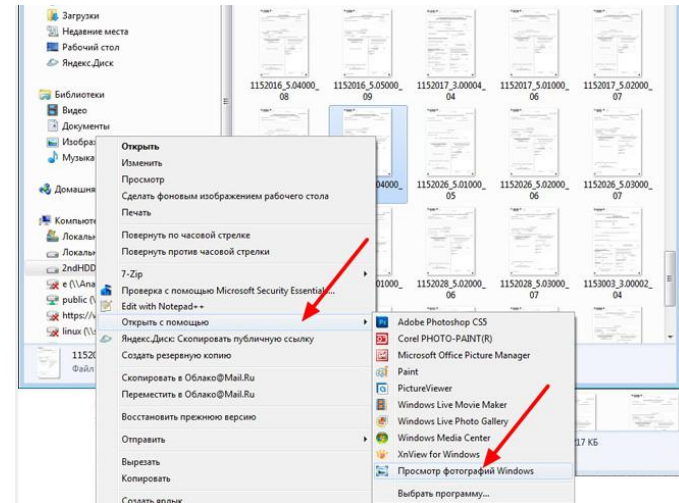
Загрузки
Недавние места
Рабочий стол
Яндекс.Диск

Библиотеки
Видео
Документы
Изобра
Музыка

Домашня

Компьют
Локальн
Локальн
2ndHDD
e (\\Ana
public (\\
https:\\
linux (\\

1152
Файл

1152016_5.04000_08
1152016_5.05000_09
1152017_3.00004_04
1152017_5.01000_06
1152017_5.02000_07
04000_
1152026_5.01000_05
1152026_5.02000_06
1152026_5.03000_07
01000_
1152028_5.02000_06
1152028_5.03000_07
1153003_3.00002_04

17 КБ

Открыть
Изменить
Просмотр
Сделать фоновым изображением рабочего стола
Печать
Повернуть по часовой стрелке
Повернуть против часовой стрелки
7-Zip
Проверка с помощью Microsoft Security Essentials...
Edit with Notepad++
Открыть с помощью
Яндекс.Диск: Скопировать публичную ссылку
Создать резервную копию
Скопировать в Облако@Mail.Ru
Переместить в Облако@Mail.Ru
Восстановить прежнюю версию
Отправить
Вырезать
Копировать
Создать ярлык

Adobe Photoshop CS5
Corel PHOTO-PAINT(R)
Microsoft Office Picture Manager
Paint
PictureViewer
Windows Live Movie Maker
Windows Live Photo Gallery
Windows Media Center
XnView for Windows
Просмотр фотографий Windows
Выбрать программу...